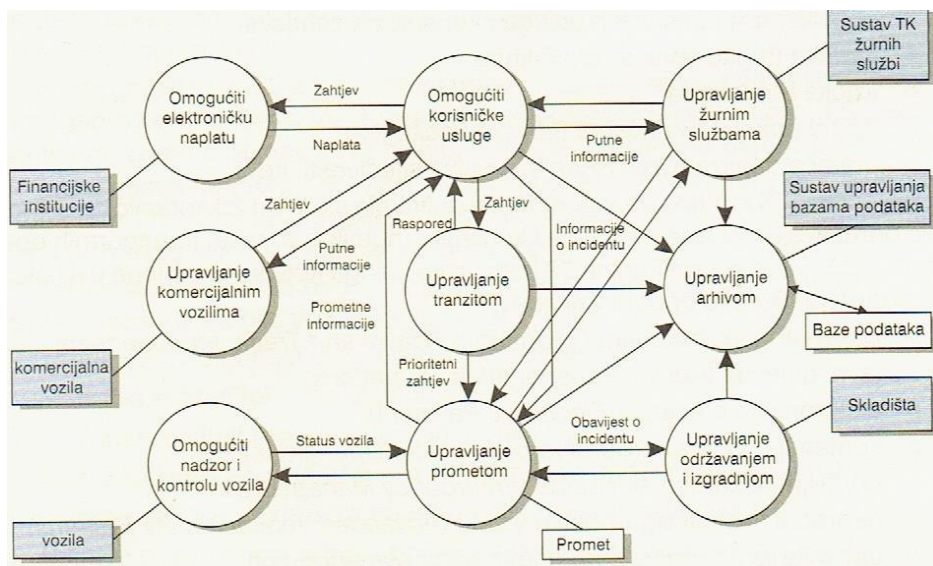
Sustav TK žurnih službi

Omogućiti elektroničku naplatu

Zahtjev

Naplata

Omogućiti korisničke usluge

Putne informacije

Upravljanje žurnim službama

Financijske institucije

Zahtjev

Raspored

Zahtjev

Informacije o incidentu

Sustav upravljanja bazama podataka

Putne informacije

Upravljanje komercijalnim vozilima

Prometne informacije

Upravljanje tranzitom

Upravljanje arhivom

Baze podataka

komercijalna vozila

Prioritetni zahtjev

Skladišta

Obavijest o incidentu

Omogućiti nadzor i kontrolu vozila

Status vozila

Upravljanje prometom

Upravljanje održavanjem i izgradnjom

vozila

Promet